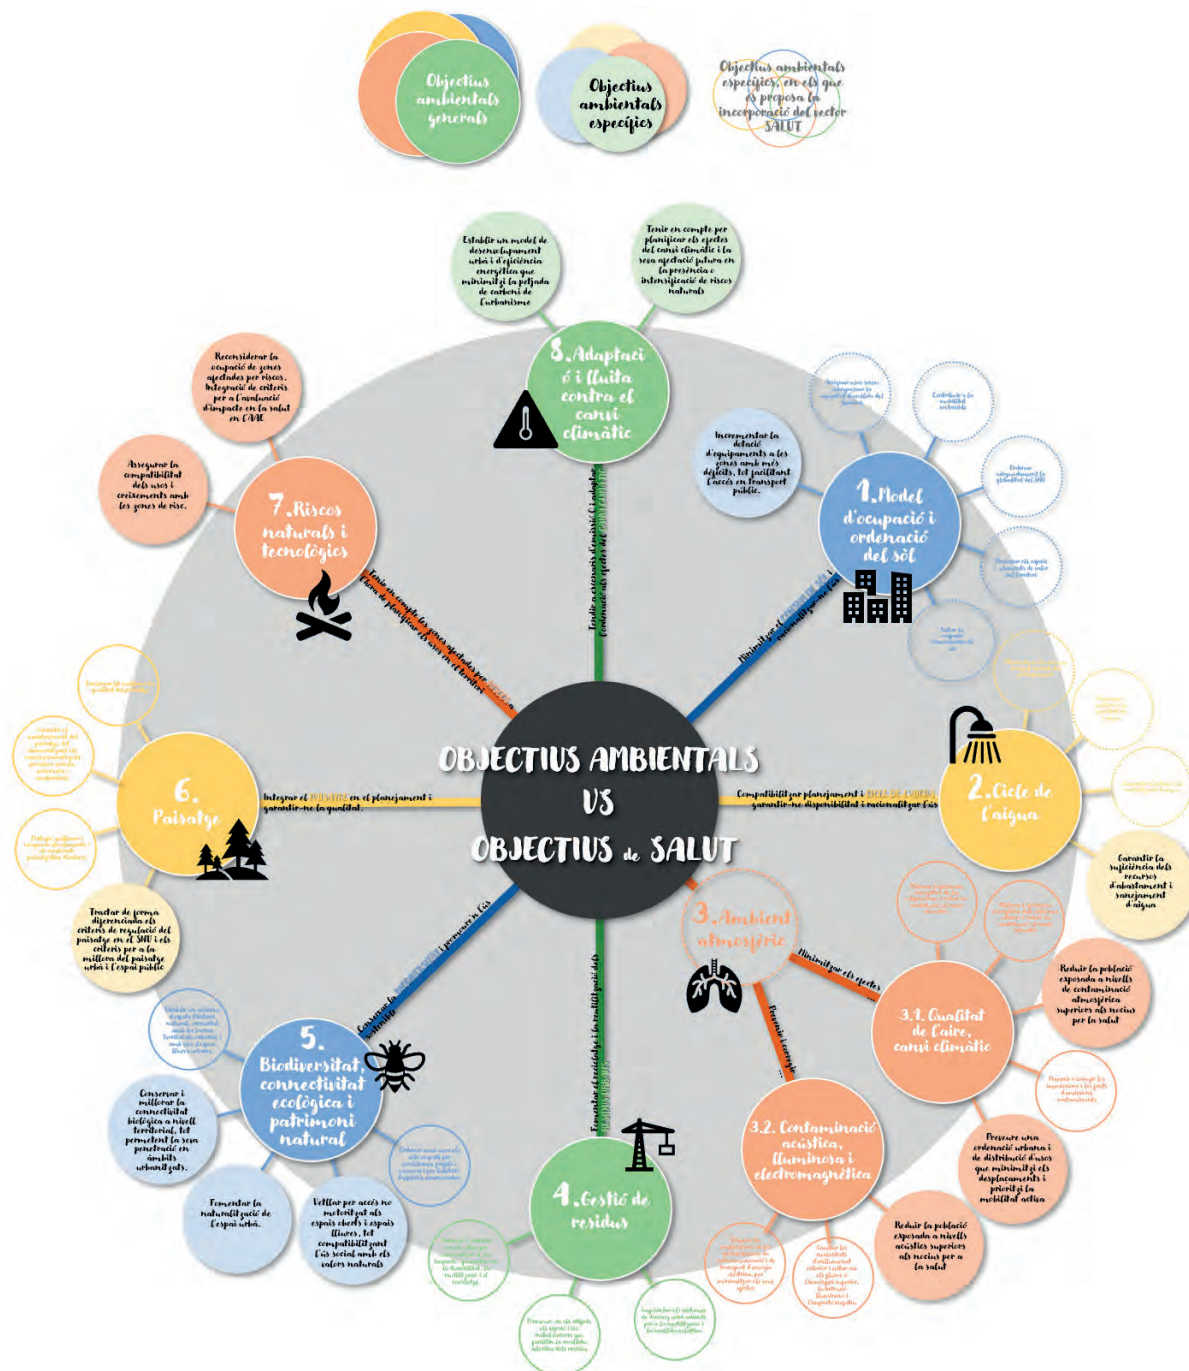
Objectius ambientals generals

Objectius ambientals específics

Objectius ambientals específics en els que es proposa la incorporació del vector SALUT

OBJECTIUS AMBIENTALS VS OBJECTIUS de SALUT

8. Adaptació i lluita contra el canvi climàtic

Establir un model de desenvolupament urbà i d'eficiència energètica que minimitzi la petjada de carboni de l'urbanisme

Tenir en compte per planificar els efectes del canvi climàtic i la seva afectació futura en la presència o intensificació de riscos naturals

Tendir a l'eficiència energètica i adaptar l'ordenació als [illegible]

1. Model d'ocupació i ordenació del sòl

Incrementar la dotació d'equipaments a les zones amb més dèficits, tot facilitant l'accés en transport públic.

Minimitzar el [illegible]

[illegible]

2. Cicle de l'aigua

Compatibilitzar planejament i cicle de l'aigua garantint-ne disponibilitat i racionalitzar l'ús

Garantir la suficiència dels recursos d'abastament i sanejament d'aigua

3. Ambient atmosfèric

Minimitzar els efectes

Preservar la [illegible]

3.1. Qualitat de l'aire, canvi climàtic

Reduir la població exposada a nivells de contaminació atmosfèrica superiors als nocius per la salut

Preveure una ordenació urbana i de distribució d'usos que minimitzi els desplaçaments i prioritzi la mobilitat activa

3.2. Contaminació acústica, lumínica i electromagnètica

Reduir la població exposada a nivells acústics superiors als nocius per a la salut

4. Gestió de residus

Fomentar el reciclatge i la reutilització dels residus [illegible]

5. Biodiversitat, connectivitat ecològica i patrimoni natural

Conservar la biodiversitat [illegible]

Conservar i millorar la connectivitat biològica a nivell territorial, tot permetent la seva penetració en àmbits urbanitzats.

Fomentar la naturalització de l'espai urbà.

Vetllar per accés no motoritzat als espais oberts i espais lliures, tot compatibilitzant l'ús social amb els valors naturals

6. Paisatge

Integrar el paisatge en el planejament i garantir-ne la qualitat.

Tractar de forma diferenciada els criteris de regulació del paisatge en el SNU i els criteris per a la millora del paisatge urbà i l'espai públic

7. Riscos naturals i tecnològics

Tenir en compte les zones afectades per riscos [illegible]

Reconsiderar la ocupació de zones afectades per riscos. Integració de criteris per a l'avaluació d'impacte en la salut en l'AAE

Assegurar la compatibilitat dels usos i creixements amb les zones de risc.